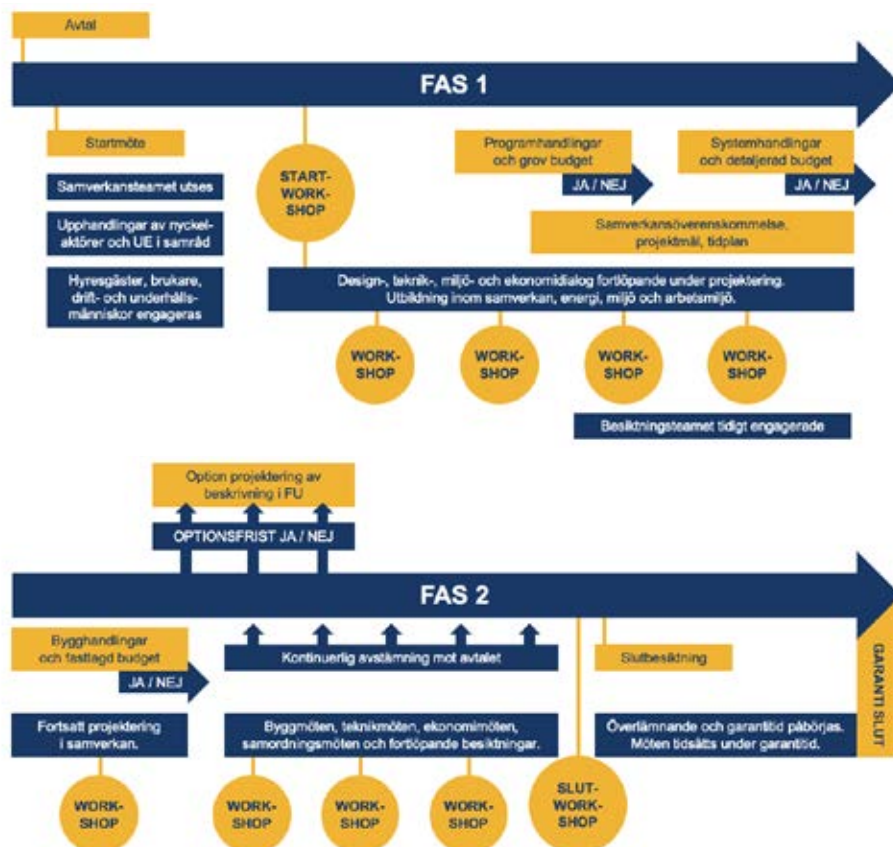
Avtal

FAS 1

Startmöte

Samverkansteamet utses

Upphandlingar av nyckelaktörer och UE i samråd

Hyresgäster, brukare, drift- och underhållsmänniskor engageras

START-WORK-SHOP

Programhandlingar och grov budget

JA / NEJ

Systemhandlingar och detaljerad budget

JA / NEJ

Samverkansöverenskommelse, projektmål, tidplan

Design-, teknik-, miljö- och ekonomidialog fortlöpande under projektering. Utbildning inom samverkan, energi, miljö och arbetsmiljö.

WORK-SHOP

WORK-SHOP

WORK-SHOP

WORK-SHOP

Besiktningsteamet tidigt engagerade

Option projektering av beskrivning i FU

OPTIONSFRIST JA / NEJ

FAS 2

Bygghandlingar och fastlagd budget

JA / NEJ

Kontinuerlig avstämning mot avtalet

Slutbesiktning

GARANTI SLUT

Fortsatt projektering i samverkan.

Byggmöten, teknikmöten, ekonomimöten, samordningsmöten och fortlöpande besiktningar.

Överlämnande och garantitid påbörjas. Möten tidsätts under garantitid.

WORK-SHOP

WORK-SHOP

WORK-SHOP

WORK-SHOP

SLUT-WORK-SHOP